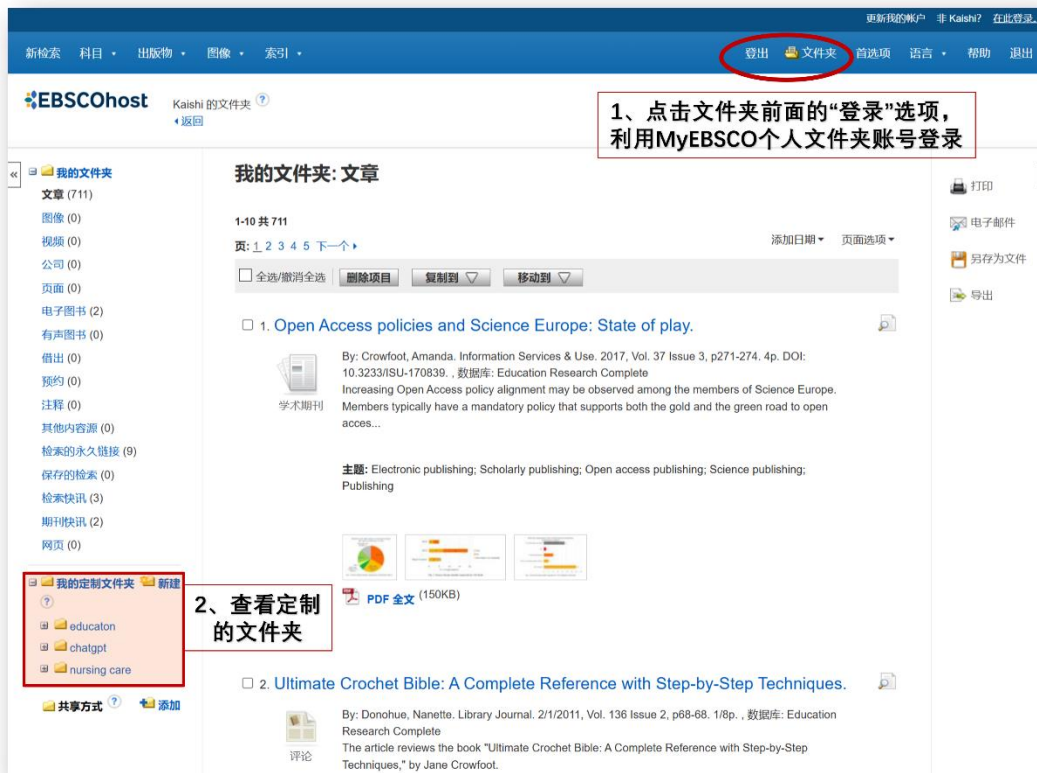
更新我的帐户 非 Kaishi? 在此登录。

新检索 科目 • 出版物 • 图像 • 索引 •

登出 文件夹 首选项 语言 • 帮助 退出

EBSCOhost

Kaishi 的文件夹 ?
◂返回

1、点击文件夹前面的"登录"选项，利用MyEBSCO个人文件夹账号登录

«

我的文件夹
文章 (711)
图像 (0)
视频 (0)
公司 (0)
页面 (0)
电子图书 (2)
有声图书 (0)
借出 (0)
预约 (0)
注释 (0)
其他内容源 (0)
检索的永久链接 (9)
保存的检索 (0)
检索快讯 (3)
期刊快讯 (2)
网页 (0)

我的定制文件夹 新建
?
educaton
chatgpt
nursing care

2、查看定制的文件夹

共享方式 ? 添加

我的文件夹: 文章

1-10 共 711

页: 1 2 3 4 5 下一个 ▸

添加日期 ▾ 页面选项 ▾

全选/撤消全选 删除项目 复制到 移动到

1. Open Access policies and Science Europe: State of play.

By: Crowfoot, Amanda. Information Services & Use. 2017, Vol. 37 Issue 3, p271-274. 4p. DOI: 10.3233/ISU-170839. , 数据库: Education Research Complete

学术期刊

Increasing Open Access policy alignment may be observed among the members of Science Europe. Members typically have a mandatory policy that supports both the gold and the green road to open acces...

主题: Electronic publishing; Scholarly publishing; Open access publishing; Science publishing; Publishing

PDF 全文 (150KB)

2. Ultimate Crochet Bible: A Complete Reference with Step-by-Step Techniques.

By: Donohue, Nanette. Library Journal. 2/1/2011, Vol. 136 Issue 2, p68-68. 1/8p. , 数据库: Education Research Complete

评论

The article reviews the book "Ultimate Crochet Bible: A Complete Reference with Step-by-Step Techniques," by Jane Crowfoot.

打印
电子邮件
另存为文件
导出